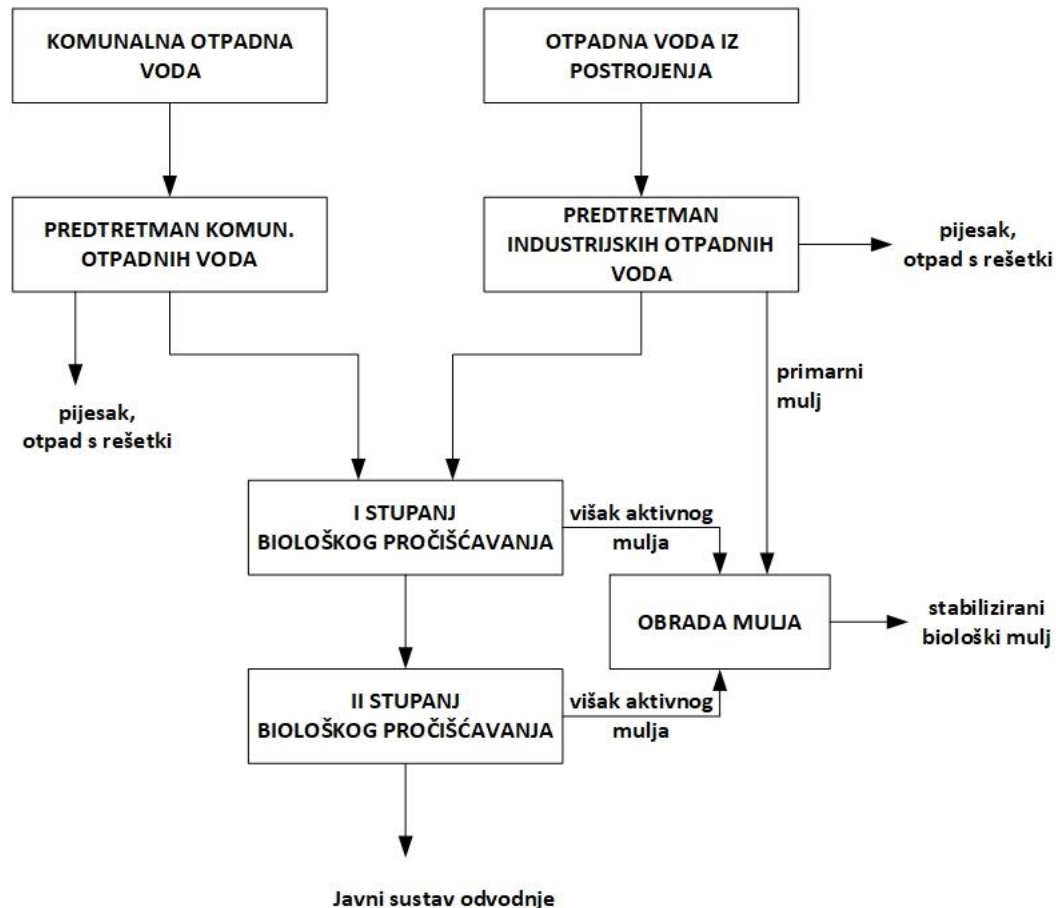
KOMUNALNA OTPADNA VODA

OTPADNA VODA IZ POSTROJENJA

PREDTRETMAN KOMUN. OTPADNIH VODA

PREDTRETMAN INDUSTRIJSKIH OTPADNIH VODA

pijesak, otpad s rešetki

pijesak, otpad s rešetki

primarni mulj

I STUPANJ BIOLOŠKOG PROČIŠĆAVANJA

višak aktivnog mulja

OBRADA MULJA

stabilizirani biološki mulj

II STUPANJ BIOLOŠKOG PROČIŠĆAVANJA

višak aktivnog mulja

Javni sustav odvodnje